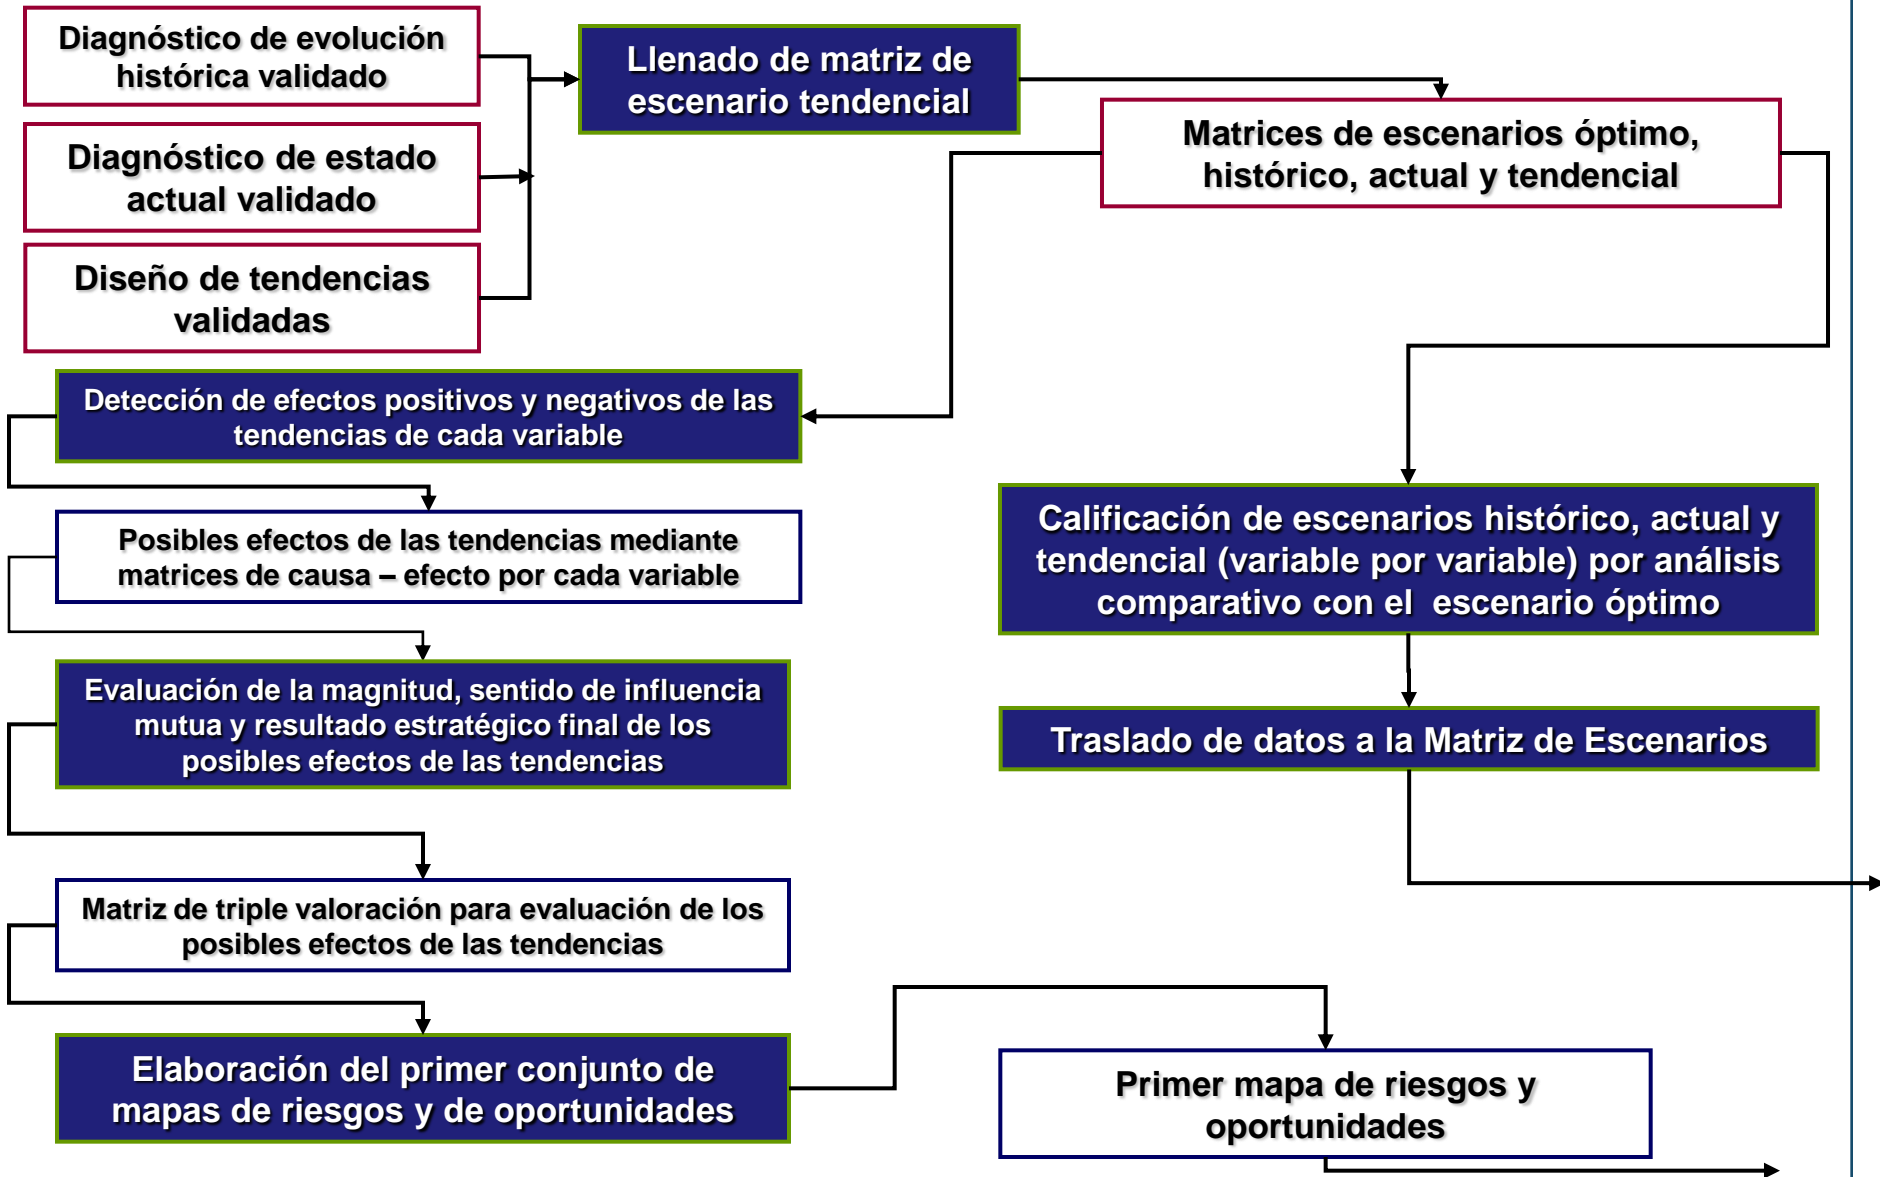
Diagnóstico de evolución histórica validado

Diagnóstico de estado actual validado

Diseño de tendencias validadas

Llenado de matriz de escenario tendencial

Matrices de escenarios óptimo, histórico, actual y tendencial

Detección de efectos positivos y negativos de las tendencias de cada variable

Posibles efectos de las tendencias mediante matrices de causa – efecto por cada variable

Evaluación de la magnitud, sentido de influencia mutua y resultado estratégico final de los posibles efectos de las tendencias

Matriz de triple valoración para evaluación de los posibles efectos de las tendencias

Elaboración del primer conjunto de mapas de riesgos y de oportunidades

Calificación de escenarios histórico, actual y tendencial (variable por variable) por análisis comparativo con el escenario óptimo

Traslado de datos a la Matriz de Escenarios

Primer mapa de riesgos y oportunidades